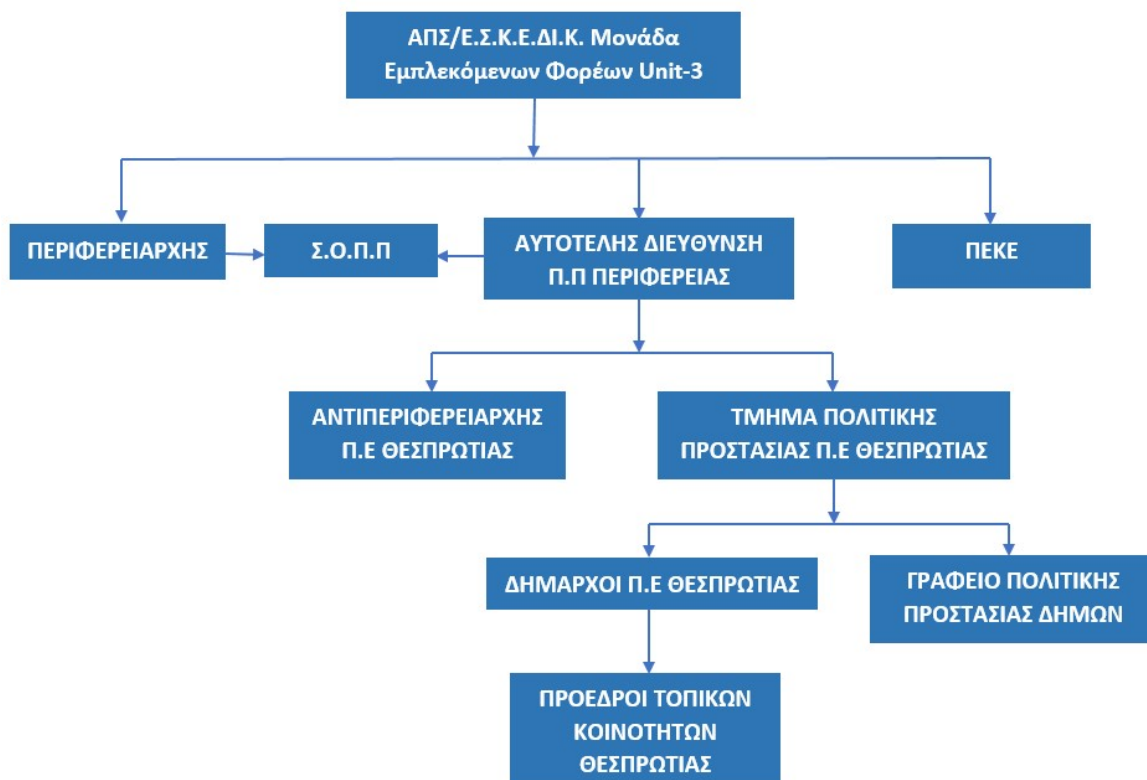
ΑΠΣ/Ε.Σ.Κ.Ε.ΔΙ.Κ. Μονάδα Εμπλεκόμενων Φορέων Unit-3

ΠΕΡΙΦΕΡΕΙΑΡΧΗΣ

Σ.Ο.Π.Π

ΑΥΤΟΤΕΛΗΣ ΔΙΕΥΘΥΝΣΗ Π.Π ΠΕΡΙΦΕΡΕΙΑΣ

ΠΕΚΕ

ΑΝΤΙΠΕΡΙΦΕΡΕΙΑΡΧΗΣ Π.Ε ΘΕΣΠΡΩΤΙΑΣ

ΤΜΗΜΑ ΠΟΛΙΤΙΚΗΣ ΠΡΟΣΤΑΣΙΑΣ Π.Ε ΘΕΣΠΡΩΤΙΑΣ

ΔΗΜΑΡΧΟΙ Π.Ε ΘΕΣΠΡΩΤΙΑΣ

ΓΡΑΦΕΙΟ ΠΟΛΙΤΙΚΗΣ ΠΡΟΣΤΑΣΙΑΣ ΔΗΜΩΝ

ΠΡΟΕΔΡΟΙ ΤΟΠΙΚΩΝ ΚΟΙΝΟΤΗΤΩΝ ΘΕΣΠΡΩΤΙΑΣ